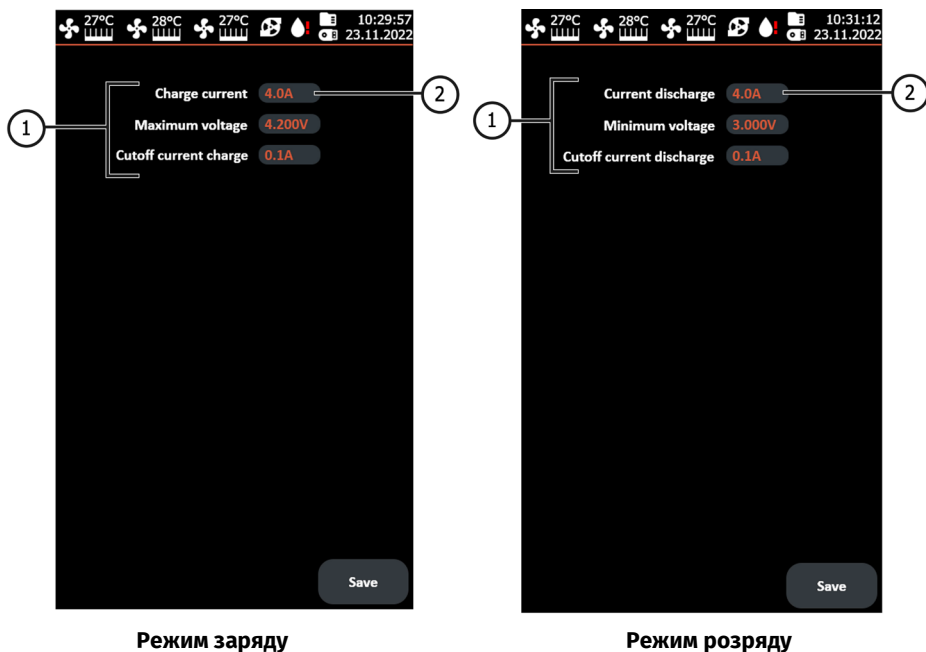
27°C 28°C 27°C 10:29:57 23.11.2022

Charge current 4.0A
Maximum voltage 4.200V
Cutoff current charge 0.1A

1
2

Save

Режим заряду

27°C 28°C 27°C 10:31:12 23.11.2022

Current discharge 4.0A
Minimum voltage 3.000V
Cutoff current discharge 0.1A

1
2

Save

Режим розряду